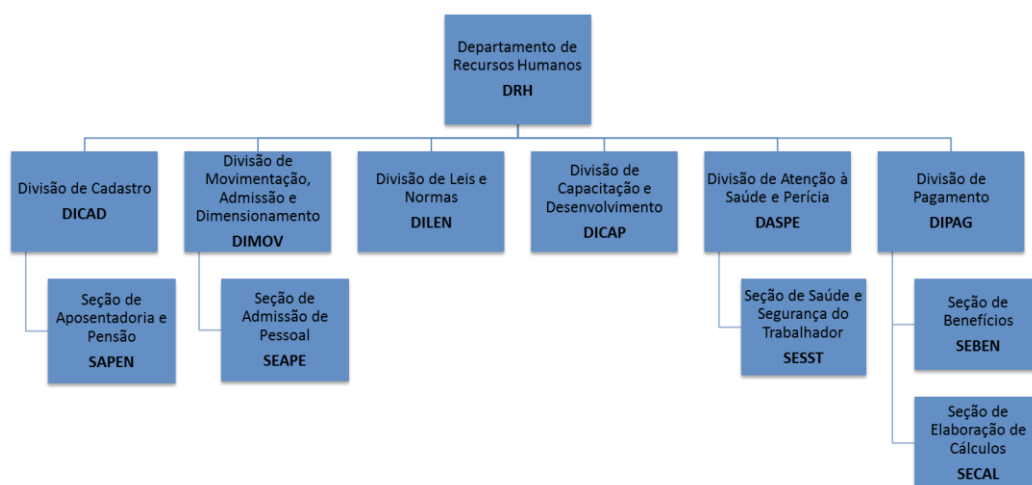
Departamento de Recursos Humanos
DRH

Divisão de Cadastro
DICAD

Seção de Aposentadoria e Pensão
SAPEN

Divisão de Movimentação, Admissão e Dimensionamento
DIMOV

Seção de Admissão de Pessoal
SEAPE

Divisão de Leis e Normas
DILEN

Divisão de Capacitação e Desenvolvimento
DICAP

Divisão de Atenção à Saúde e Perícia
DASPE

Seção de Saúde e Segurança do Trabalhador
SESST

Divisão de Pagamento
DIPAG

Seção de Benefícios
SEBEN

Seção de Elaboração de Cálculos
SECAL